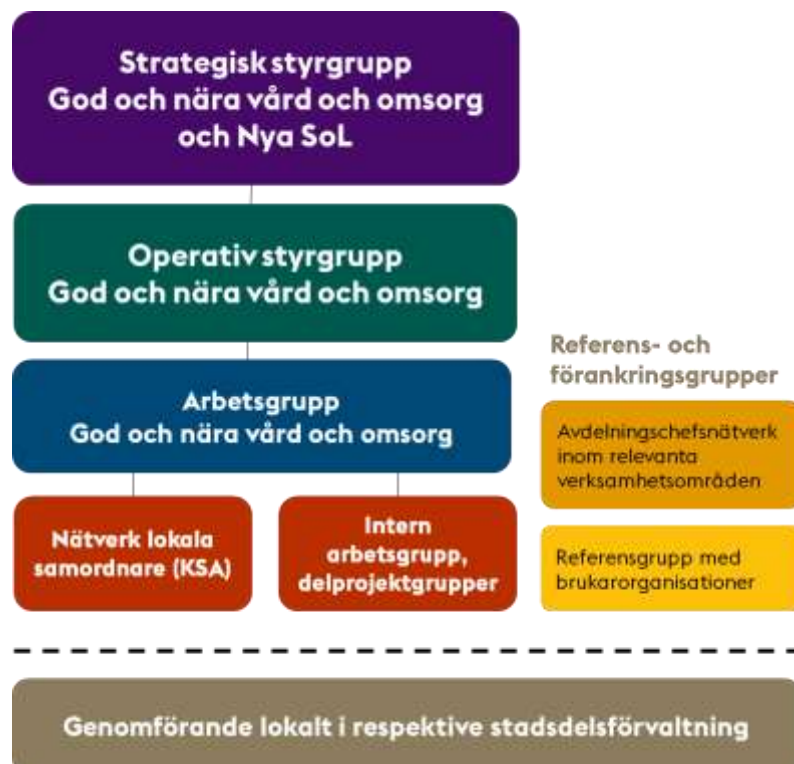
Strategisk styrgrupp
God och nära vård och omsorg
och Nya SoL

Operativ styrgrupp
God och nära vård och omsorg

Arbetsgrupp
God och nära vård och omsorg

Nätverk lokala samordnare (KSA)

Intern arbetsgrupp, delprojektgrupper

Referens- och förankringsgrupper

Avdelningschefsnätverk inom relevanta verksamhetsområden

Referensgrupp med brukarorganisationer

Genomförande lokalt i respektive stadsdelsförvaltning